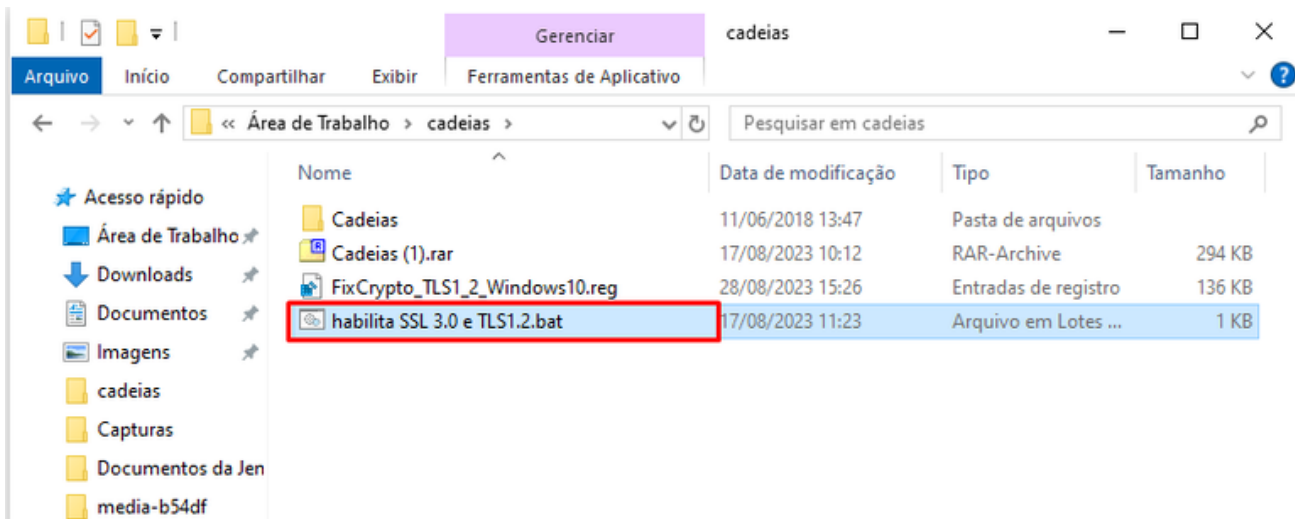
Gerenciar
cadeias
Arquivo
Início
Compartilhar
Exibir
Ferramentas de Aplicativo
« Área de Trabalho > cadeias >
Pesquisar em cadeias
Acesso rápido
Área de Trabalho
Downloads
Documentos
Imagens
cadeias
Capturas
Documentos da Jen
media-b54df

| Nome | Data de modificação | Tipo | Tamanho |
|---|---|---|---|
| Cadeias | 11/06/2018 13:47 | Pasta de arquivos | |
| Cadeias (1).rar | 17/08/2023 10:12 | RAR-Archive | 294 KB |
| FixCrypto_TLS1_2_Windows10.reg | 28/08/2023 15:26 | Entradas de registro | 136 KB |
| habilita SSL 3.0 e TLS1.2.bat | 17/08/2023 11:23 | Arquivo em Lotes ... | 1 KB |